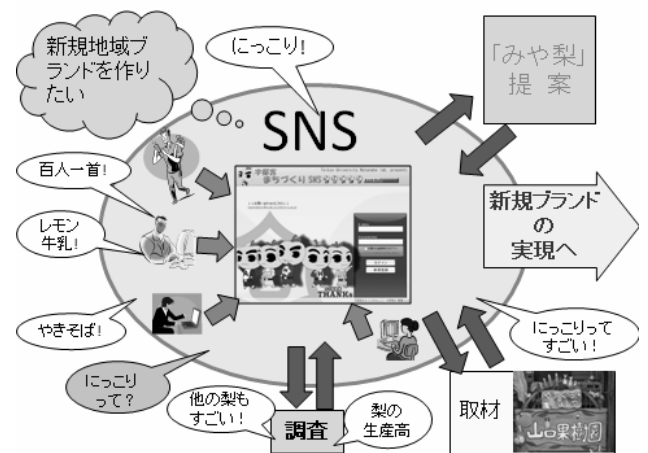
新規地域ブランドを作りたい

にっこり!

SNS

「みや梨」
提案

百人一首!

レモン牛乳!

宇都宮
まちづくりSNS

THANKS

新規ブランドの実現へ

やきそば!

にっこりってすごい!

にっこりって?

他の梨もすごい!

調査

梨の生産高

取材

山口果樹園